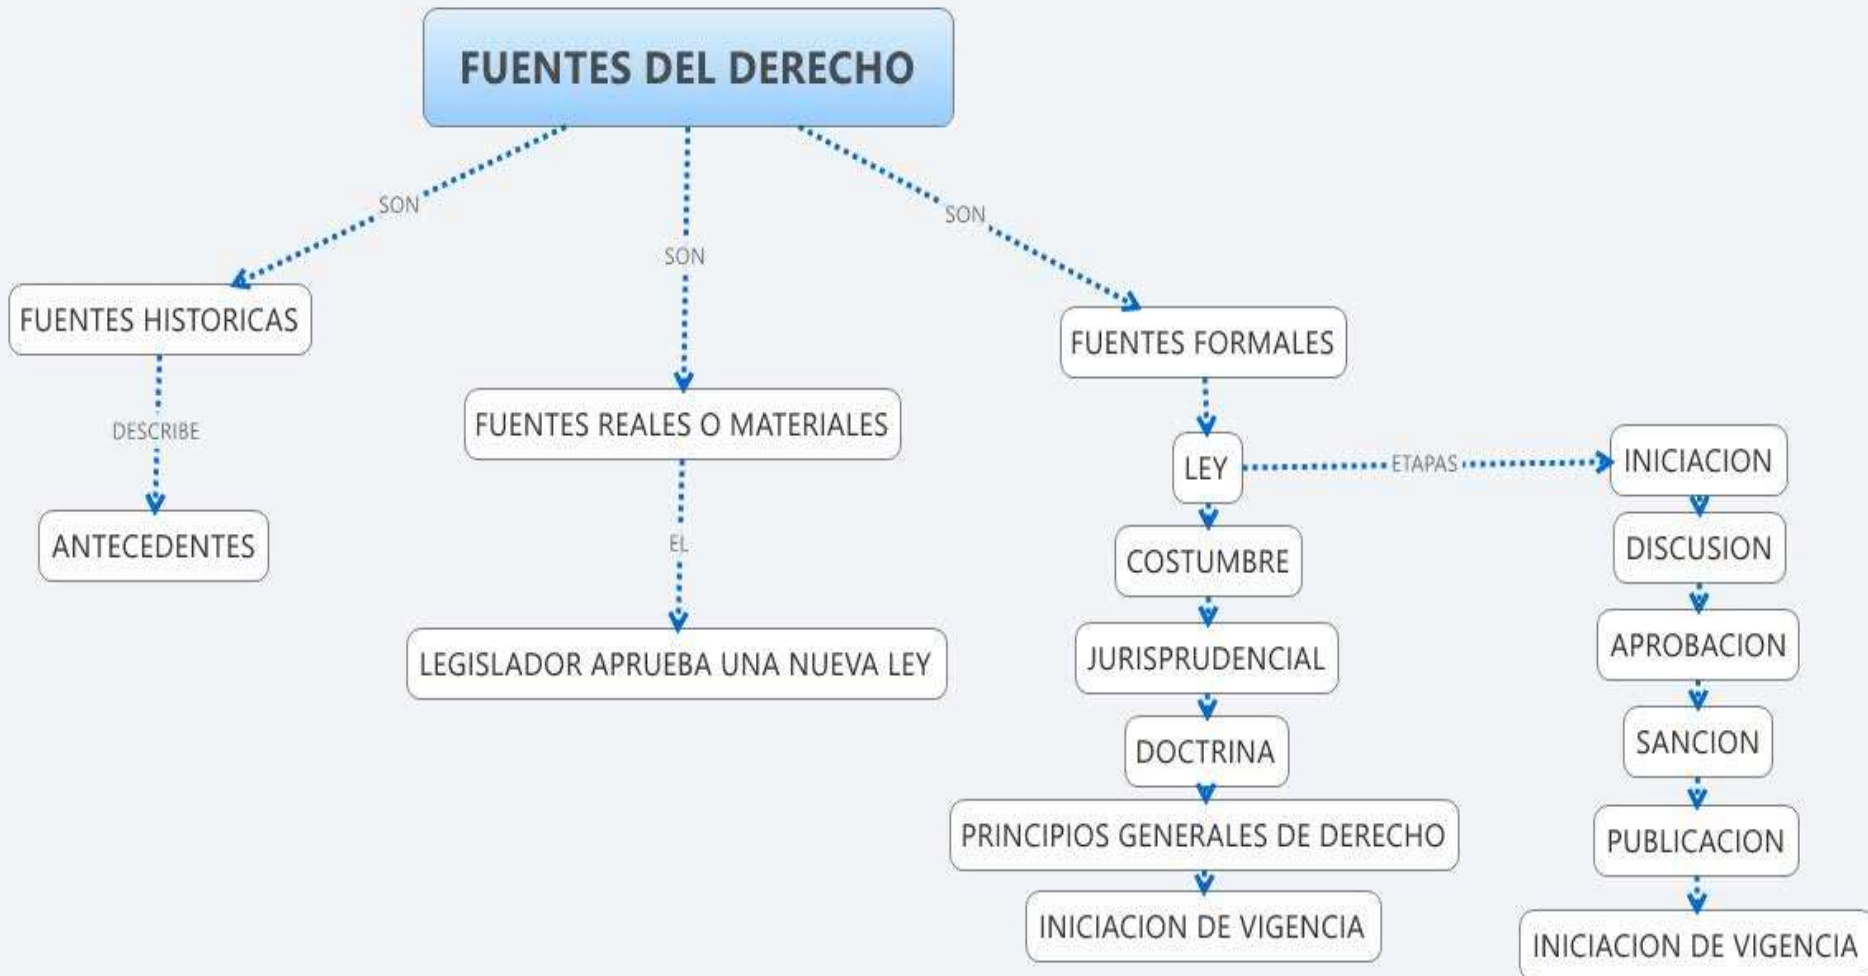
FUENTES DEL DERECHO

SON

SON

SON

FUENTES HISTORICAS

DESCRIBE

ANTECEDENTES

FUENTES REALES O MATERIALES

EL

LEGISLADOR APRUEBA UNA NUEVA LEY

FUENTES FORMALES

LEY

ETAPAS

COSTUMBRE

JURISPRUDENCIAL

DOCTRINA

PRINCIPIOS GENERALES DE DERECHO

INICIACION DE VIGENCIA

INICIACION

DISCUSION

APROBACION

SANCION

PUBLICACION

INICIACION DE VIGENCIA